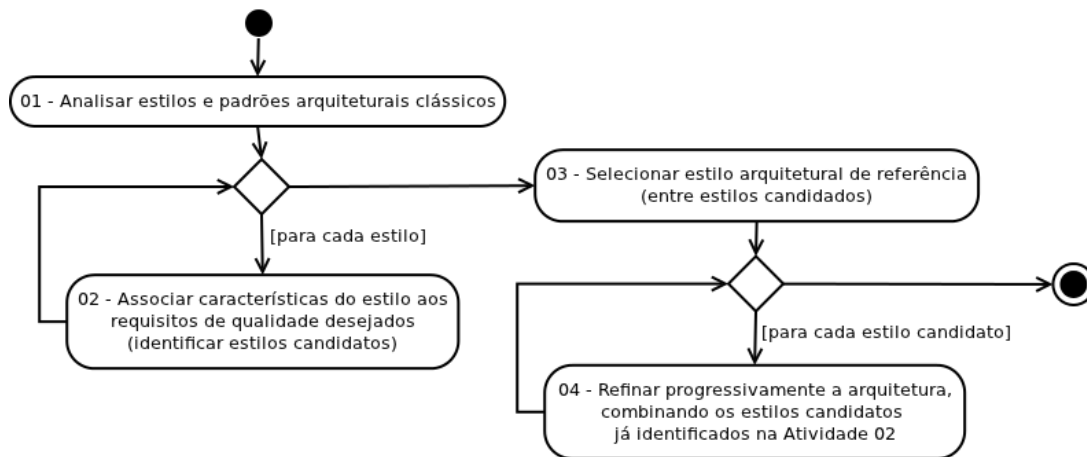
01 - Analisar estilos e padrões arquiteturais clássicos

[para cada estilo]

02 - Associar características do estilo aos requisitos de qualidade desejados (identificar estilos candidatos)

03 - Selecionar estilo arquitetural de referência (entre estilos candidados)

[para cada estilo candidato]

04 - Refinar progressivamente a arquitetura, combinando os estilos candidatos já identificados na Atividade 02